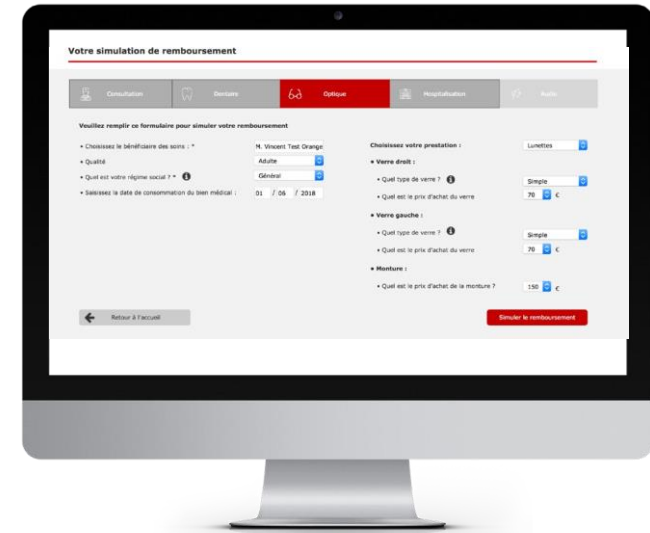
Votre simulation de remboursement

Consultation
Dentaire
Optique
Hospitalisation
Audio

Veuillez remplir ce formulaire pour simuler votre remboursement

• Choisissez le bénéficiaire des soins : *
M. Vincent Test Orange
• Qualité
Adulte
• Quel est votre régime social ? *
Général
• Saisissez la date de consommation du bien médical :
01 / 06 / 2018

Choisissez votre prestation :
Lunettes
• Verre droit :
• Quel type de verre ?
Simple
• Quel est le prix d'achat du verre
70 €
• Verre gauche :
• Quel type de verre ?
Simple
• Quel est le prix d'achat du verre
70 €
• Monture :
• Quel est le prix d'achat de la monture ?
150 €

Retour à l'accueil

Simuler le remboursement